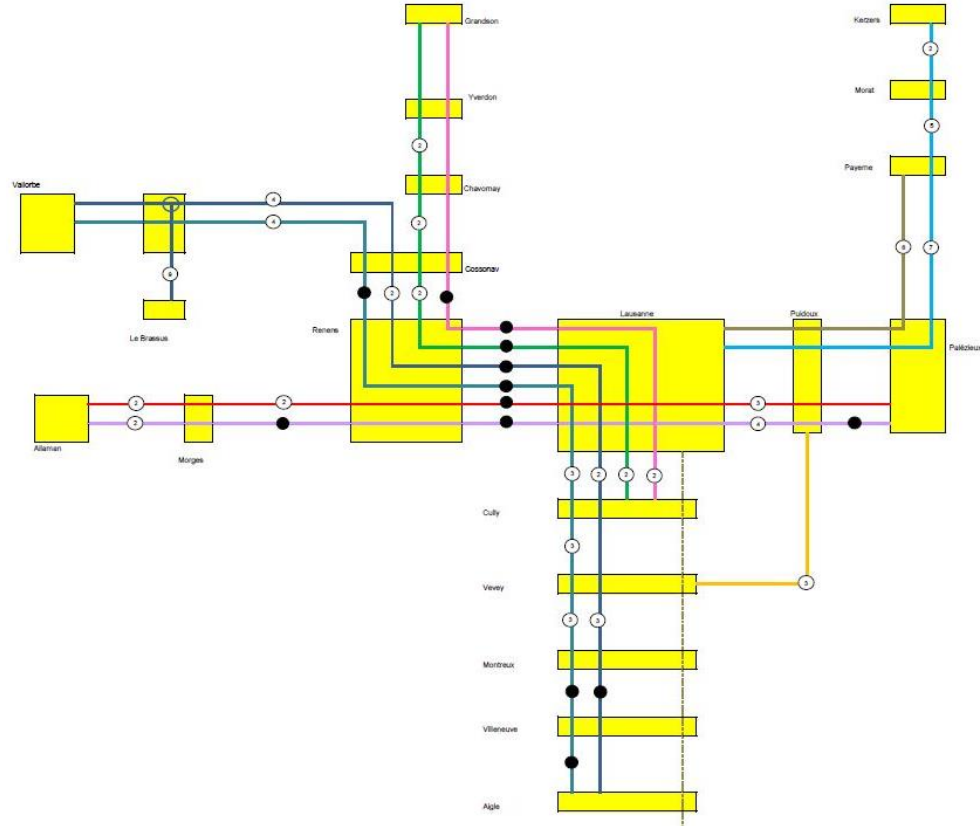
Grandson

Kerzers

2

Yverdon

Morat

5

2

Payerne

Vallorbe

Chavornay

4

4

2

6

7

6

Cossonay

2

2

Le Brassus

Renens

Lausanne

Puidoux

Palézieux

2

2

3

2

2

4

Allaman

Morges

3

2

2

2

Cully

3

Vevey

3

3

3

Montreux

Villeneuve

Aigle